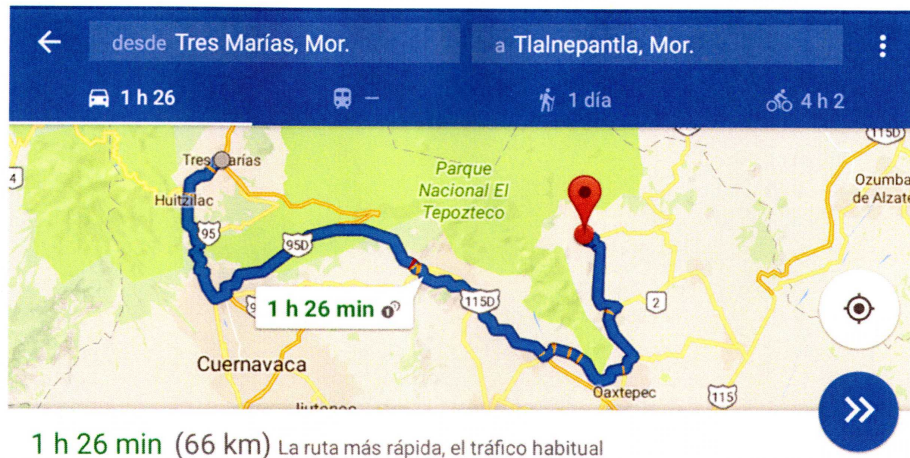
desde Tres Marías, Mor.
a Tlalnepantla, Mor.

1 h 26
—
1 día
4 h 2

Tres Marías
Huitzilac
95
95D
Parque Nacional El Tepozteco
115D
115D
Ozumba de Alzate
4
2
1 h 26 min
Cuernavaca
Oaxtepec
115
Jiutepec

1 h 26 min (66 km) La ruta más rápida, el tráfico habitual